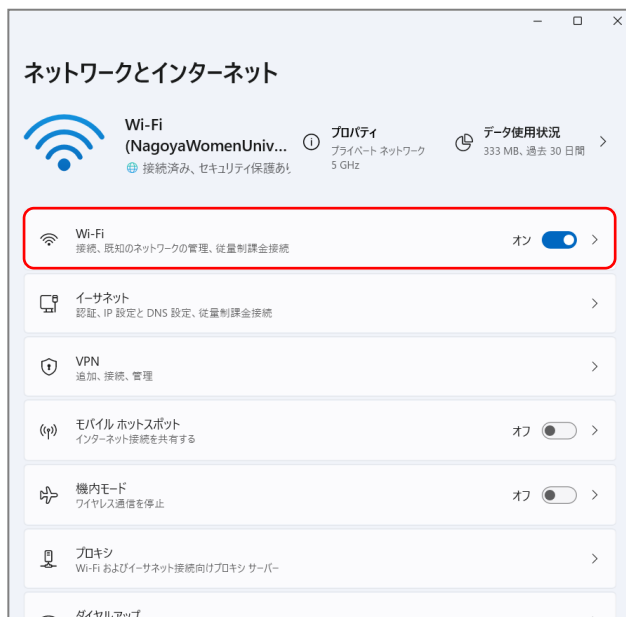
ネットワークとインターネット

Wi-Fi
(NagoyaWomenUniv...
接続済み、セキュリティ保護あり

プロパティ
プライベート ネットワーク
5 GHz

データ使用状況
333 MB、過去 30 日間

Wi-Fi
接続、既知のネットワークの管理、従量制課金接続
オン

イーサネット
認証、IP 設定と DNS 設定、従量制課金接続

VPN
追加、接続、管理

モバイル ホットスポット
インターネット接続を共有する
オフ

機内モード
ワイヤレス通信を停止
オフ

プロキシ
Wi-Fi およびイーサネット接続向けプロキシ サーバー

ダイヤルアップ